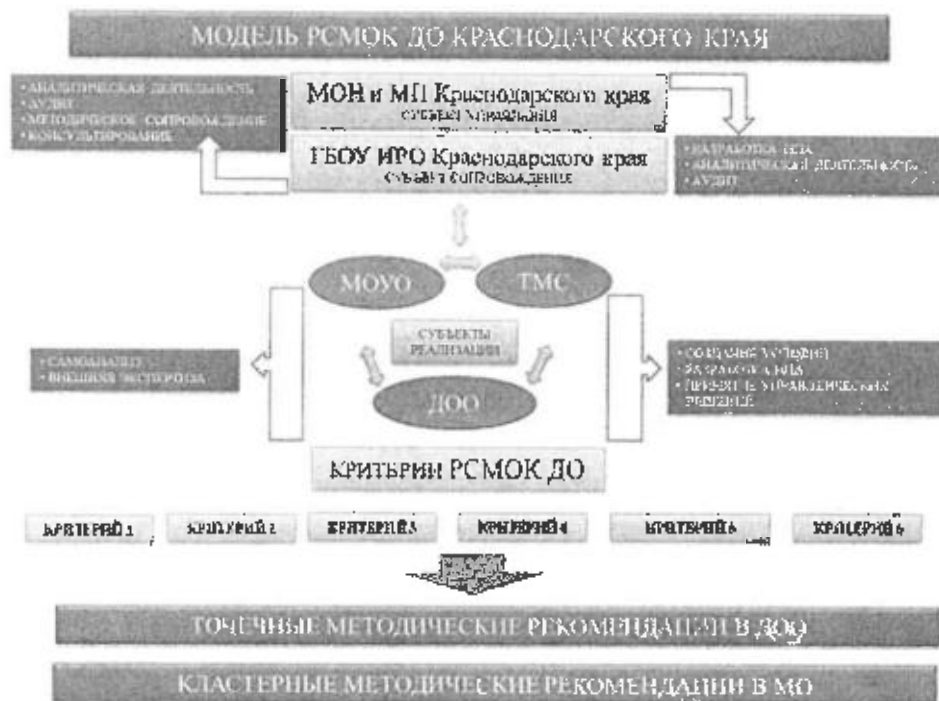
МОДЕЛЬ РСМОК ДО КРАСНОДАРСКОГО КРАЯ

• АНАЛИТИЧЕСКАЯ ДЕЯТЕЛЬНОСТЬ
• АУДИТ
• МЕТОДИЧЕСКОЕ СОПРОВОЖДЕНИЕ
• КОНСУЛЬТИРОВАНИЕ

МОН и МП Краснодарского края
субъект управления
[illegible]

ГБОУ ИРО Краснодарского края
субъект сопровождения

• РАЗРАБОТКА НПА
• АНАЛИТИЧЕСКАЯ ДЕЯТЕЛЬНОСТЬ
• АУДИТ

МОУО

ТМС

СУБЪЕКТЫ РЕАЛИЗАЦИИ

ДОО

• САМОАНАЛИЗ
• ВНЕШНЯЯ ЭКСПЕРТИЗА

• СОЗДАНИЕ УСЛОВИЙ
• РАЗРАБОТКА НПА
• ПРИНЯТИЕ УПРАВЛЕНЧЕСКИХ РЕШЕНИЙ

КРИТЕРИИ РСМОК ДО

КРИТЕРИЙ 1 КРИТЕРИЙ 2 КРИТЕРИЙ 3 КРИТЕРИЙ 4 КРИТЕРИЙ 5 КРИТЕРИЙ 6

ТОЧЕЧНЫЕ МЕТОДИЧЕСКИЕ РЕКОМЕНДАЦИИ В ДОО

КЛАСТЕРНЫЕ МЕТОДИЧЕСКИЕ РЕКОМЕНДАЦИИ В МО